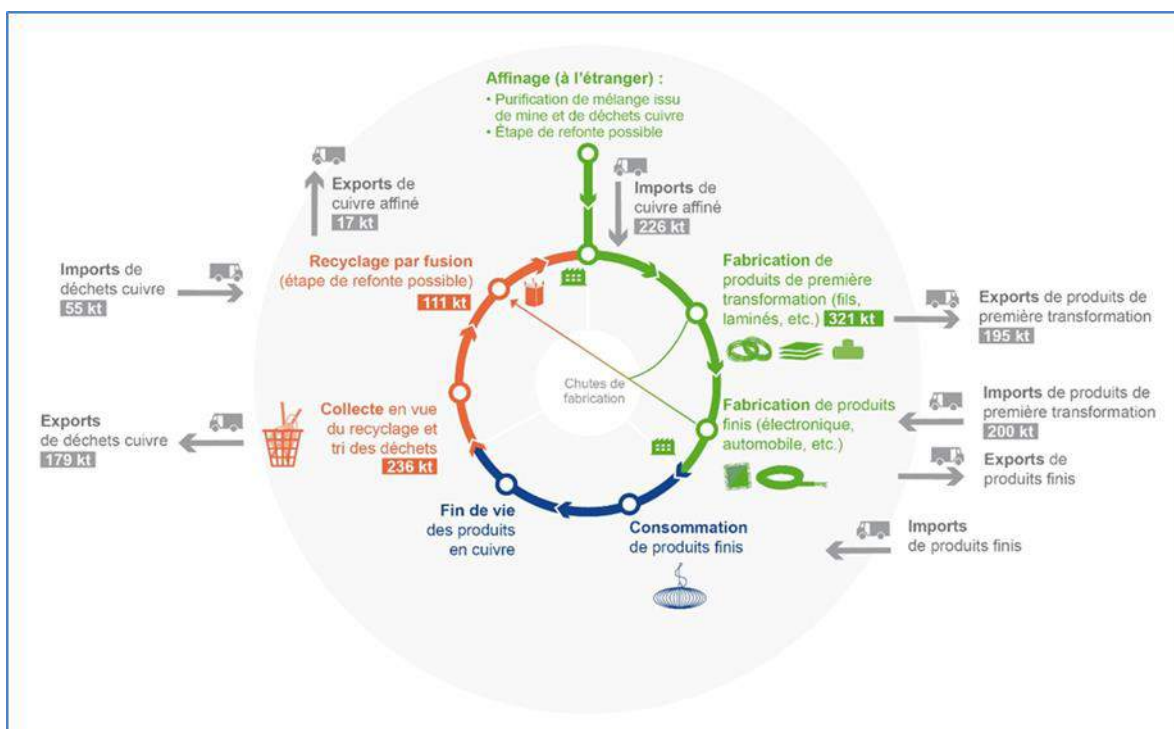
Affinage (à l'étranger) :
• Purification de mélange issu de mine et de déchets cuivre
• Étape de refonte possible

Exports de cuivre affiné
17 kt

Imports de cuivre affiné
226 kt

Imports de déchets cuivre
55 kt

Recyclage par fusion
(étape de refonte possible)
111 kt

Fabrication de produits de première transformation (fils, laminés, etc.)
321 kt

Exports de produits de première transformation
195 kt

Chutes de fabrication

Exports de déchets cuivre
179 kt

Collecte en vue du recyclage et tri des déchets
236 kt

Fabrication de produits finis (électronique, automobile, etc.)

Imports de produits de première transformation
200 kt

Exports de produits finis

Fin de vie des produits en cuivre

Consommation de produits finis

Imports de produits finis